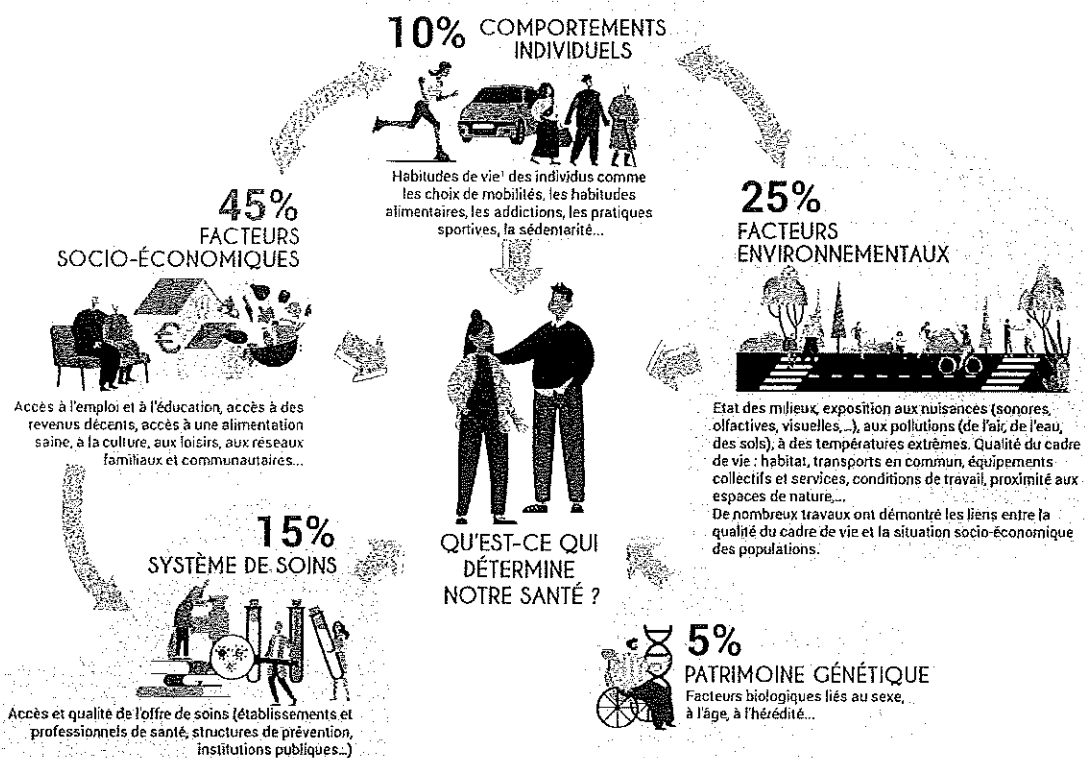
10% COMPORTEMENTS INDIVIDUELS

Habitudes de vie¹ des individus comme les choix de mobilités, les habitudes alimentaires, les addictions, les pratiques sportives, la sédentarité...

45% FACTEURS SOCIO-ÉCONOMIQUES

€

Accès à l'emploi et à l'éducation, accès à des revenus décents, accès à une alimentation saine, à la culture, aux loisirs, aux réseaux familiaux et communautaires...

25% FACTEURS ENVIRONNEMENTAUX

Etat des milieux, exposition aux nuisances (sonores, olfactives, visuelles,...), aux pollutions (de l'air, de l'eau, des sols), à des températures extrêmes. Qualité du cadre de vie : habitat, transports en commun, équipements collectifs et services, conditions de travail, proximité aux espaces de nature,...
De nombreux travaux ont démontré les liens entre la qualité du cadre de vie et la situation socio-économique des populations.

15% SYSTÈME DE SOINS

Accès et qualité de l'offre de soins (établissements et professionnels de santé, structures de prévention, institutions publiques...)

QU'EST-CE QUI DÉTERMINE NOTRE SANTÉ ?

5% PATRIMOINE GÉNÉTIQUE
Facteurs biologiques liés au sexe, à l'âge, à l'hérédité...